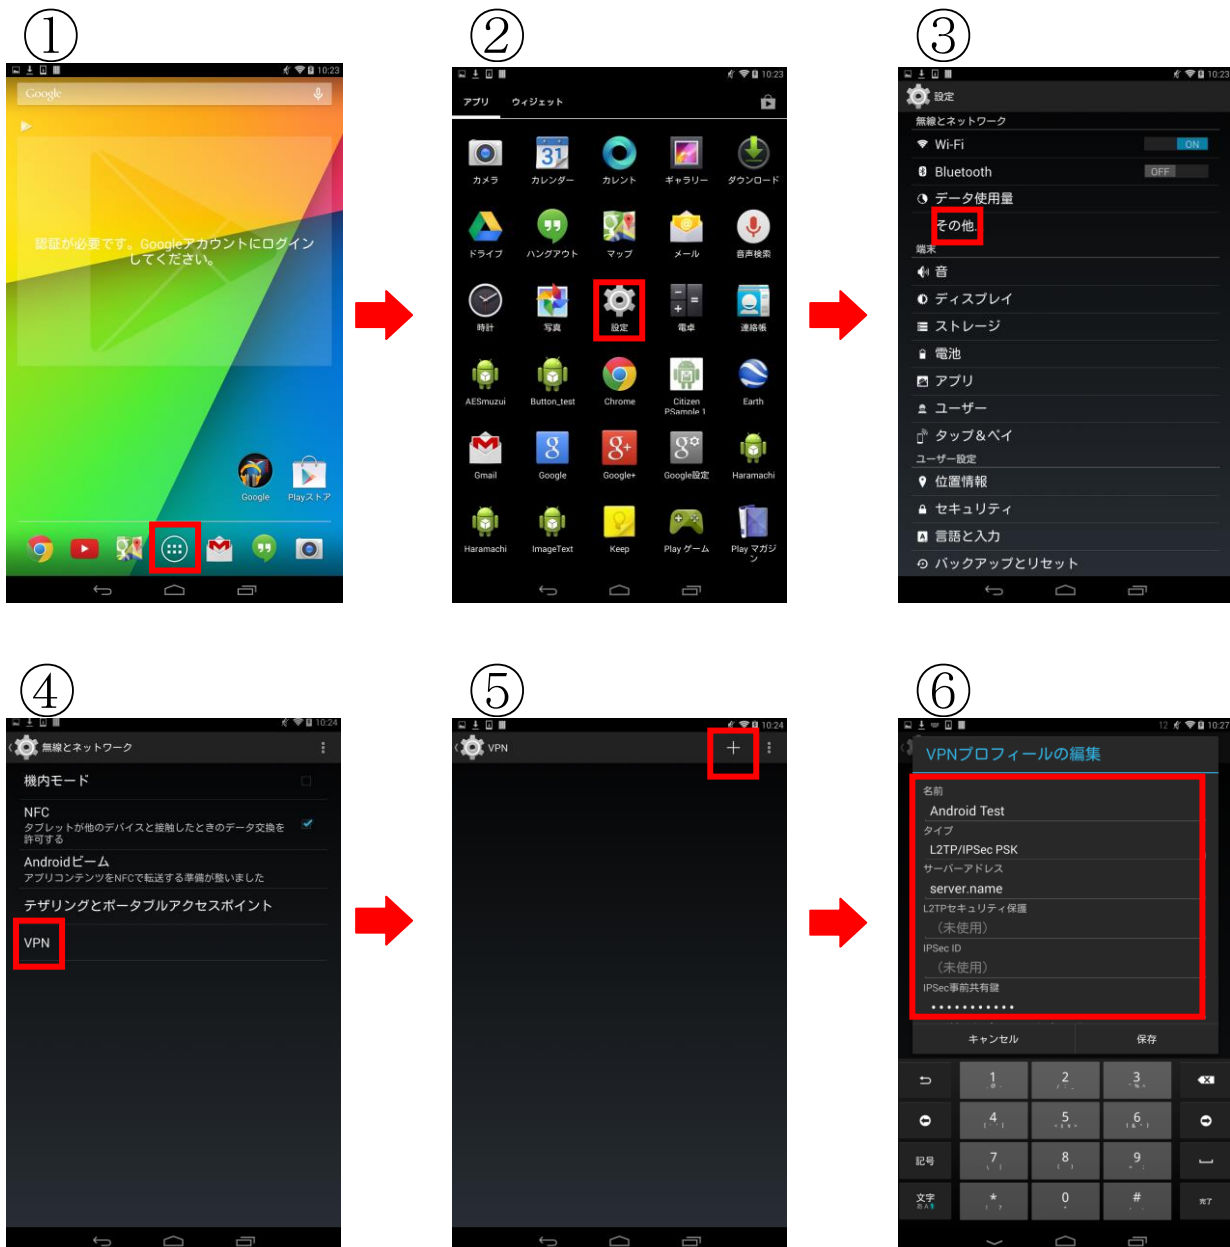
①

10:23

Google

認証が必要です。Googleアカウントにログインしてください。

Google Playストア

②

10:23

アプリ ウィジェット

カメラ カレンダー カレント ギャラリー ダウンロード

ドライブ ハングアウト マップ メール 音声検索

時計 写真 設定 電卓 連絡帳

AESmuzui Button_test Chrome Citizen PSample 1 Earth

Gmail Google Google+ Google設定 Haramachi

Haramachi ImageText Keep Play ゲーム Play マガジン

③

10:23

設定

無線とネットワーク

Wi-Fi ON

Bluetooth OFF

データ使用量

その他

端末

音

ディスプレイ

ストレージ

電池

アプリ

ユーザー

タップ＆ペイ

ユーザー設定

位置情報

セキュリティ

言語と入力

バックアップとリセット

④

10:24

無線とネットワーク

機内モード

NFC
タブレットが他のデバイスと接触したときのデータ交換を許可する

Androidビーム
アプリコンテンツをNFCで転送する準備が整いました

テザリングとポータブルアクセスポイント

VPN

⑤

10:24

VPN

+

⑥

10:27

VPNプロフィールの編集

名前
Android Test

タイプ
L2TP/IPSec PSK

サーバーアドレス
server.name

L2TPセキュリティ保護
（未使用）

IPSec ID
（未使用）

IPSec事前共有鍵
••••••••••••

キャンセル 保存

1 2 3
4 5 6
記号 7 8 9
文字 * 0 #
完了